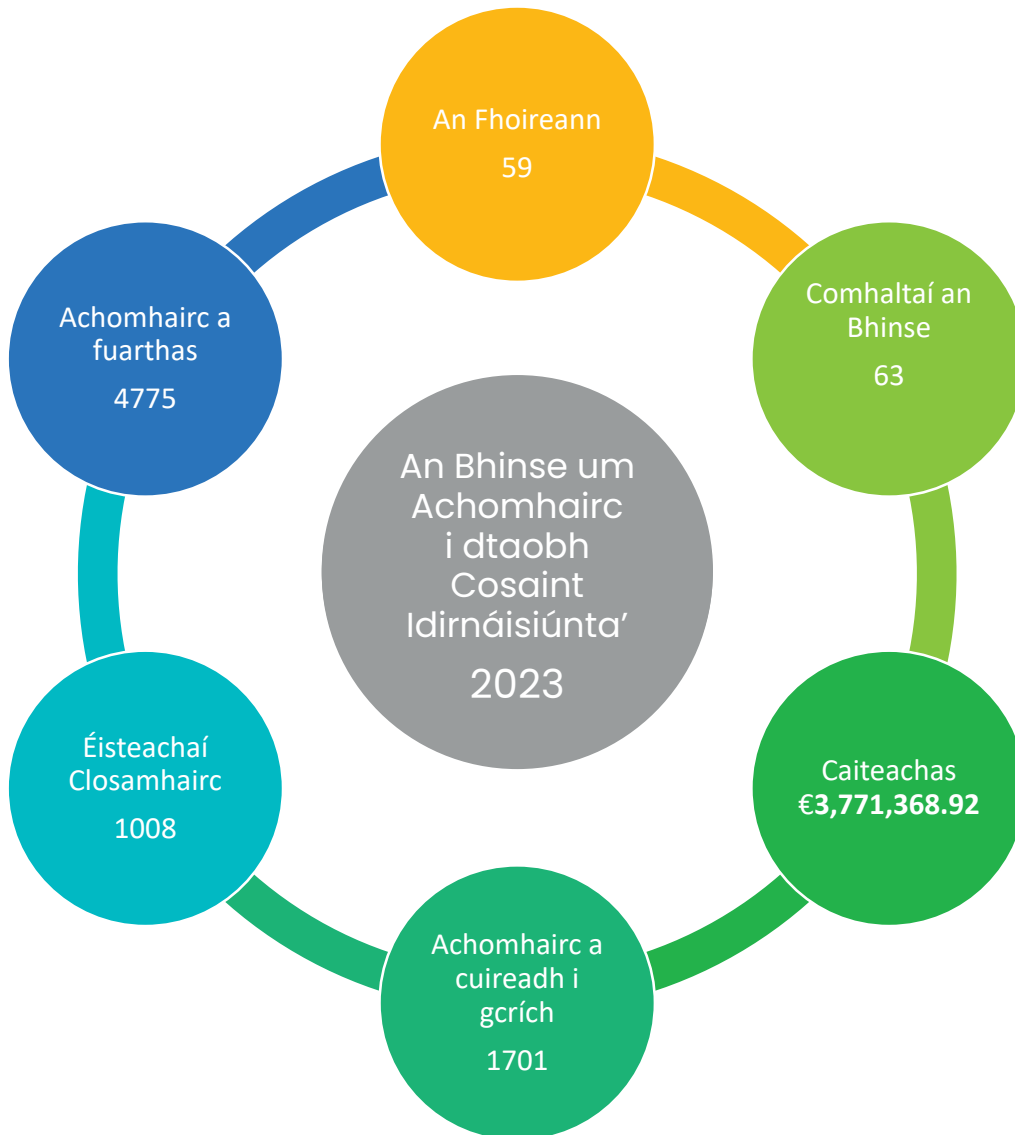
An Fhoireann
59

Comhaltaí an Bhinse
63

Caiteachas
€3,771,368.92

Achomhairc a cuireadh i gcrích
1701

Éisteachaí Closamhairc
1008

Achomhairc a fuarthas
4775

An Bhinse um Achomhairc i dtaobh Cosaint Idirnáisiúnta'
2023